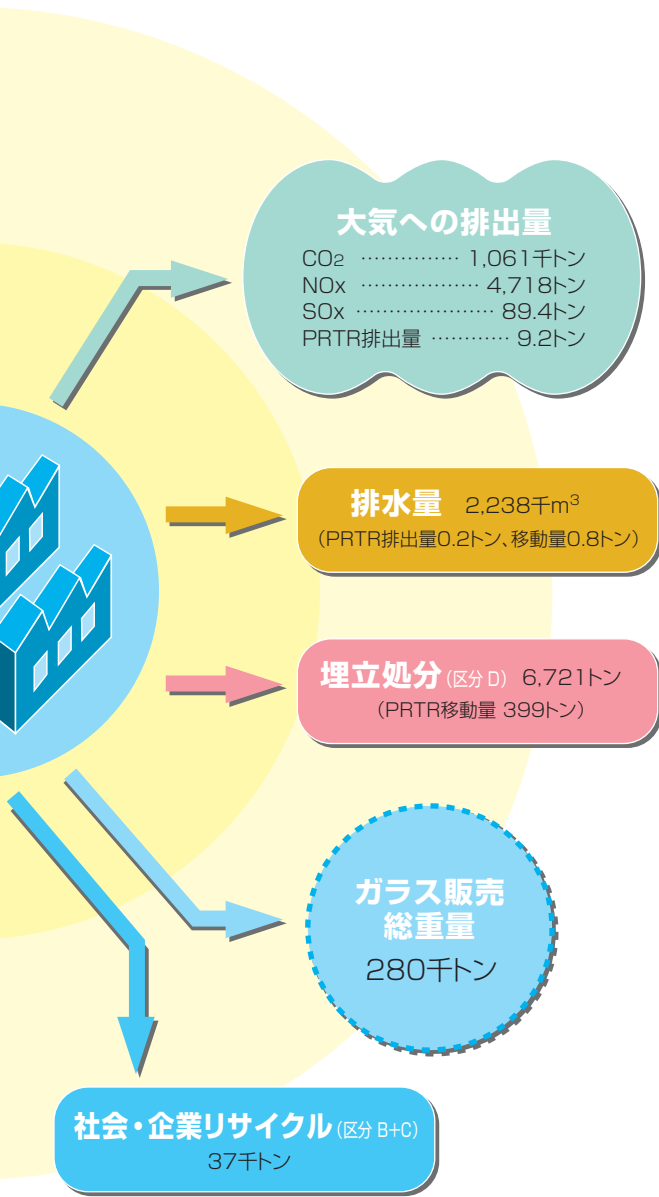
大気への排出量

$CO_2$ …………… 1,061千トン

NOx ……………… 4,718トン

SOx ………………… 89.4トン

PRTR排出量 ………… 9.2トン

排水量 2,238千$m^3$

（PRTR排出量0.2トン、移動量0.8トン）

埋立処分（区分 D） 6,721トン

（PRTR移動量 399トン）

ガラス販売総重量

280千トン

社会・企業リサイクル（区分 B+C）

37千トン